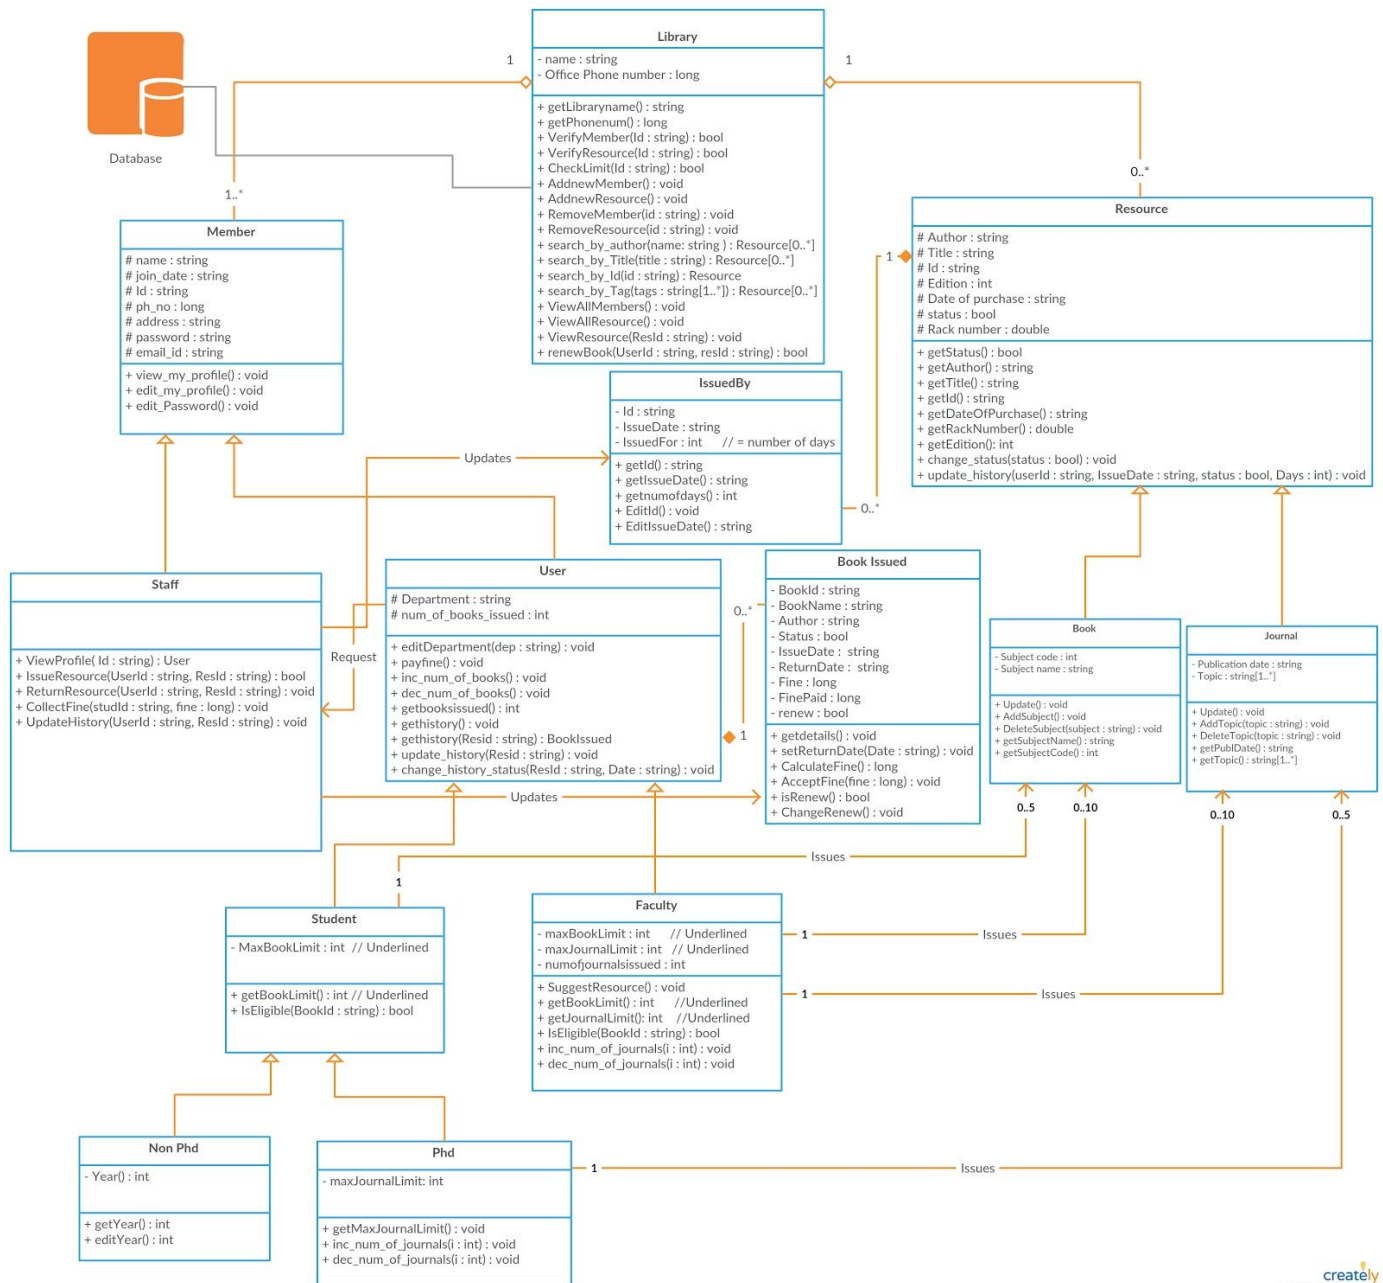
Database

1

Library
- name : string
- Office Phone number : long

+ getLibraryname() : string
+ getPhonenum() : long
+ VerifyMember(Id : string) : bool
+ VerifyResource(Id : string) : bool
+ CheckLimit(Id : string) : bool
+ AddnewMember() : void
+ AddnewResource() : void
+ RemoveMember(id : string) : void
+ RemoveResource(id : string) : void
+ search_by_author(name: string ) : Resource[0..*]
+ search_by_Title(title : string) : Resource[0..*]
+ search_by_Id(id : string) : Resource
+ search_by_Tag(tags : string[1..*]) : Resource[0..*]
+ ViewAllMembers() : void
+ ViewAllResource() : void
+ ViewResource(ResId : string) : void
+ renewBook(UserId : string, resId : string) : bool

1

0..*

1..*

Member
# name : string
# join_date : string
# Id : string
# ph_no : long
# address : string
# password : string
# email_id : string

+ view_my_profile() : void
+ edit_my_profile() : void
+ edit_Password() : void

Resource
# Author : string
# Title : string
# Id : string
# Edition : int
# Date of purchase : string
# status : bool
# Rack number : double

+ getStatus() : bool
+ getAuthor() : string
+ getTitle() : string
+ getId() : string
+ getDateOfPurchase() : string
+ getRackNumber() : double
+ getEdition(): int
+ change_status(status : bool) : void
+ update_history(userId : string, IssueDate : string, status : bool, Days : int) : void

1

IssuedBy
- Id : string
- IssueDate : string
- IssuedFor : int // = number of days

+ getId() : string
+ getIssueDate() : string
+ getnumofdays() : int
+ EditId() : void
+ EditIssueDate() : string

Updates

0..*

Staff

+ ViewProfile( Id : string) : User
+ IssueResource(UserId : string, ResId : string) : bool
+ ReturnResource(UserId : string, ResId : string) : void
+ CollectFine(studId : string, fine : long) : void
+ UpdateHistory(UserId : string, ResId : string) : void

Request

User
# Department : string
# num_of_books_issued : int

+ editDepartment(dep : string) : void
+ payfine() : void
+ inc_num_of_books() : void
+ dec_num_of_books() : void
+ getbooksissued() : int
+ gethistory() : void
+ gethistory(Resid : string) : BookIssued
+ update_history(Resid : string) : void
+ change_history_status(ResId : string, Date : string) : void

0..*

1

Book Issued
- BookId : string
- BookName : string
- Author : string
- Status : bool
- IssueDate : string
- ReturnDate : string
- Fine : long
- FinePaid : long
- renew : bool

+ getdetails() : void
+ setReturnDate(Date : string) : void
+ CalculateFine() : long
+ AcceptFine(fine : long) : void
+ isRenew() : bool
+ ChangeRenew() : void

Book
- Subject code : int
- Subject name : string

+ Update() : void
+ AddSubject() : void
+ DeleteSubject(subject : string) : void
+ getSubjectName() : string
+ getSubjectCode() : int

Journal
- Publication date : string
- Topic : string[1..*]

+ Update() : void
+ AddTopic(topic : string) : void
+ DeleteTopic(topic : string) : void
+ getPubIDate() : string
+ getTopic() : string[1..*]

Updates

0..5   0..10   0..10   0..5

Issues

1

Student
- MaxBookLimit : int // Underlined

+ getBookLimit() : int // Underlined
+ IsEligible(BookId : string) : bool

Faculty
- maxBookLimit : int // Underlined
- maxJournalLimit : int // Underlined
- numofjournalsissued : int

+ SuggestResource() : void
+ getBookLimit() : int //Underlined
+ getJournalLimit(): int //Underlined
+ IsEligible(BookId : string) : bool
+ inc_num_of_journals(i : int) : void
+ dec_num_of_journals(i : int) : void

1   Issues
1   Issues

Non Phd
- Year() : int

+ getYear() : int
+ editYear() : int

Phd
- maxJournalLimit: int

+ getMaxJournalLimit() : void
+ inc_num_of_journals(i : int) : void
+ dec_num_of_journals(i : int) : void

1   Issues

creately